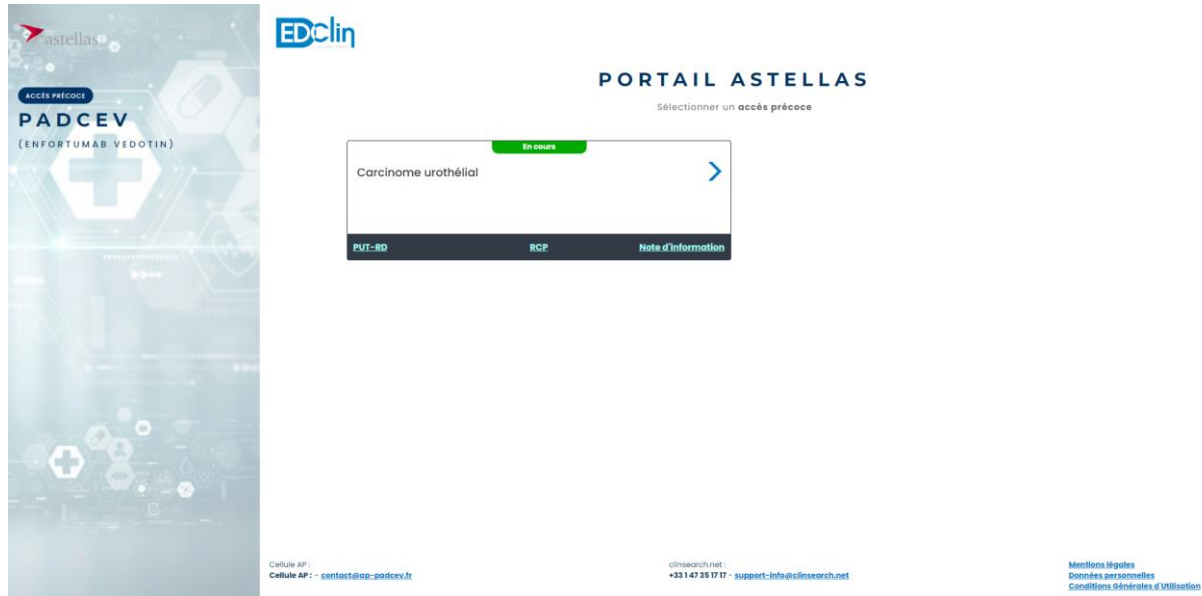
astellas

ACCÈS PRÉCOCE

PADCEV

(ENFORTUMAB VEDOTIN)

EDClin

PORTAIL ASTELLAS

Sélectionner un accès précoce

En cours

Carcinome urothélial

PUT-RD

RCP

Note d'information

Cellule AP :
Cellule AP : - contact@ap-padcev.fr

clinsearch.net :
+33 1 47 35 17 17 - support-info@clinsearch.net

Mentions légales
Données personnelles
Conditions Générales d'Utilisation